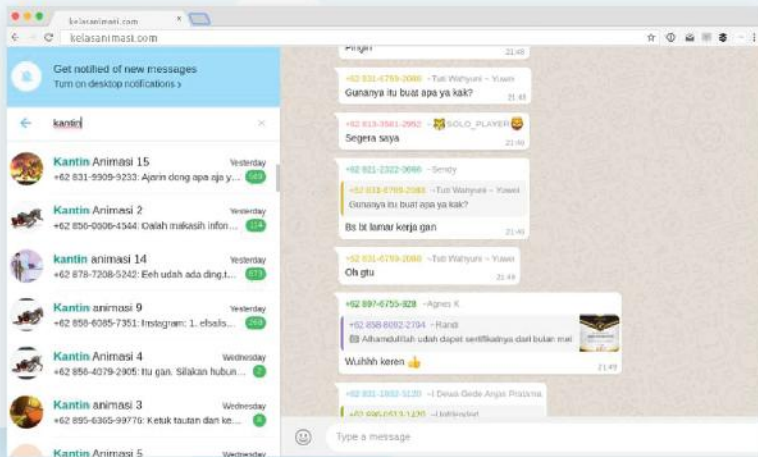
kelasanimasi.com
kelasanimasi.com

Get notified of new messages
Turn on desktop notifications ›

kantin

Kantin Animasi 15 Yesterday
+62 831-9909-9233: Ajarin dong apa aja y... 569

Kantin Animasi 2 Yesterday
+62 856-0006-4544: Oalah makasih infon... 114

kantin animasi 14 Yesterday
+62 878-7208-5242: Eeh udah ada ding.t... 673

Kantin animasi 9 Yesterday
+62 858-6085-7351: Instagram: 1. elsalis... 269

Kantin Animasi 4 Wednesday
+62 856-4079-2905: Itu gan. Silakan hubun... 2

Kantin animasi 3 Wednesday
+62 895-6365-99770: Ketuk tautan dan ke... 8

Kantin Animasi 5 Wednesday

Pingin 21:48

+62 831-6759-2088 ~Tuti Wahyuni ~ Yuwo
Gunanya itu buat apa ya kak? 21:48

+62 813-3581-2952 ~ SOLO_PLAYER
Segera saya 21:48

+62 821-2322-3666 ~Sendy
+62 833-6759-2088 ~Tuti Wahyuni ~ Yuwo
Gunanya itu buat apa ya kak?
Bs bt lamar kerja gan

+62 831-6759-2088 ~Tuti Wahyuni ~ Yuwo
Oh gtu 21:49

+62 897-6755-928 ~Agnes K
+62 858-8082-2794 ~Randi
Alhamdulillah udah dapet sertifikatnya dari bulan mei
Wuihhh keren 21:49

+62 831-1802-5120 ~I Dewa Gede Angga Pratama
+62 896-0613-1120 ~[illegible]

Type a message